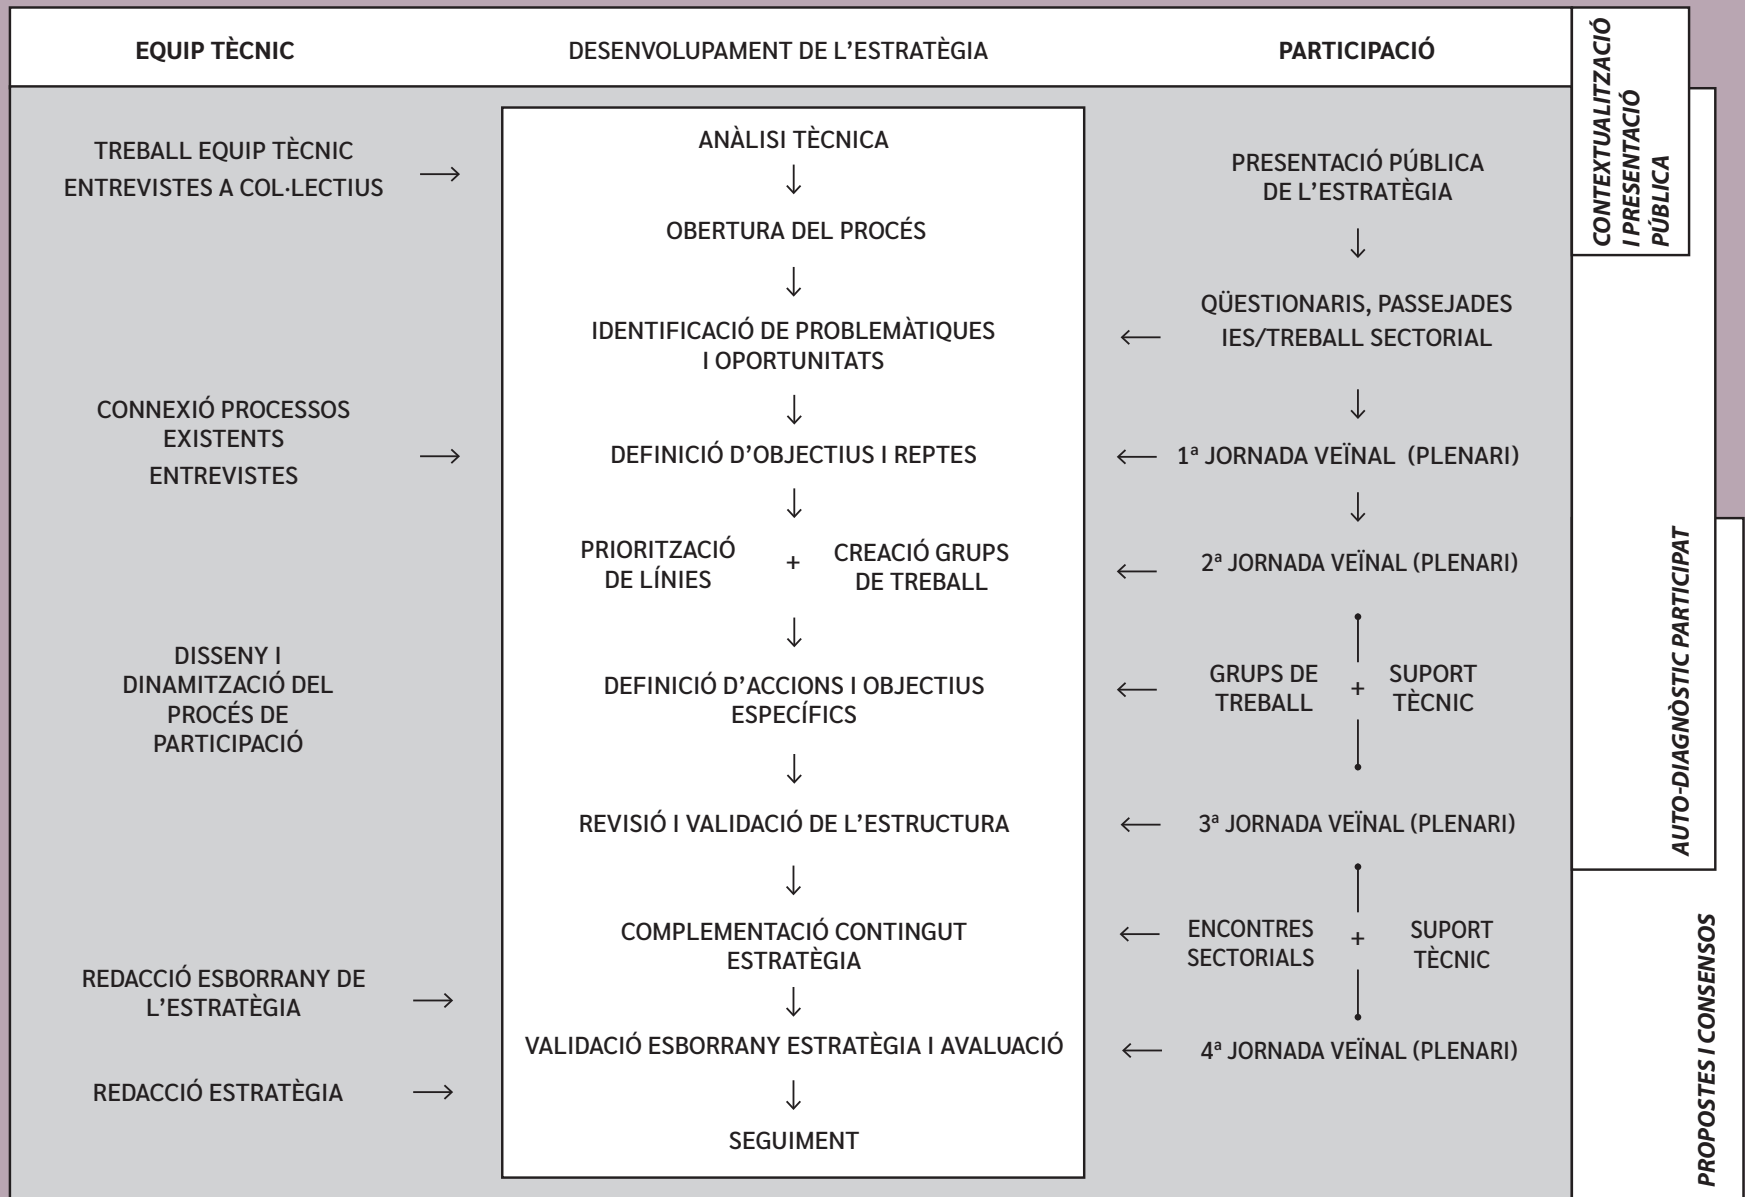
EQUIP TÈCNIC

DESENVOLUPAMENT DE L'ESTRATÈGIA

PARTICIPACIÓ

CONTEXTUALITZACIÓ I PRESENTACIÓ PÚBLICA

TREBALL EQUIP TÈCNIC ENTREVISTES A COL·LECTIUS →

ANÀLISI TÈCNICA
↓
OBERTURA DEL PROCÉS
↓
IDENTIFICACIÓ DE PROBLEMÀTIQUES I OPORTUNITATS
↓
DEFINICIÓ D'OBJECTIUS I REPTES
↓
PRIORITZACIÓ DE LÍNIES + CREACIÓ GRUPS DE TREBALL
↓
DEFINICIÓ D'ACCIONS I OBJECTIUS ESPECÍFICS
↓
REVISIÓ I VALIDACIÓ DE L'ESTRUCTURA
↓
COMPLEMENTACIÓ CONTINGUT ESTRATÈGIA
↓
VALIDACIÓ ESBORRANY ESTRATÈGIA I AVALUACIÓ
↓
SEGUIMENT

PRESENTACIÓ PÚBLICA DE L'ESTRATÈGIA
↓
← QÜESTIONARIS, PASSEJADES IES/TREBALL SECTORIAL
↓
← 1ª JORNADA VEÏNAL (PLENARI)
↓
← 2ª JORNADA VEÏNAL (PLENARI)

← GRUPS DE TREBALL + SUPORT TÈCNIC

← 3ª JORNADA VEÏNAL (PLENARI)

← ENCONTRES SECTORIALS + SUPORT TÈCNIC

← 4ª JORNADA VEÏNAL (PLENARI)

CONNEXIÓ PROCESSOS EXISTENTS ENTREVISTES →

DISSENY I DINAMITZACIÓ DEL PROCÉS DE PARTICIPACIÓ

REDACCIÓ ESBORRANY DE L'ESTRATÈGIA →

REDACCIÓ ESTRATÈGIA →

AUTO-DIAGNÒSTIC PARTICIPAT

PROPOSTES I CONSENSOS